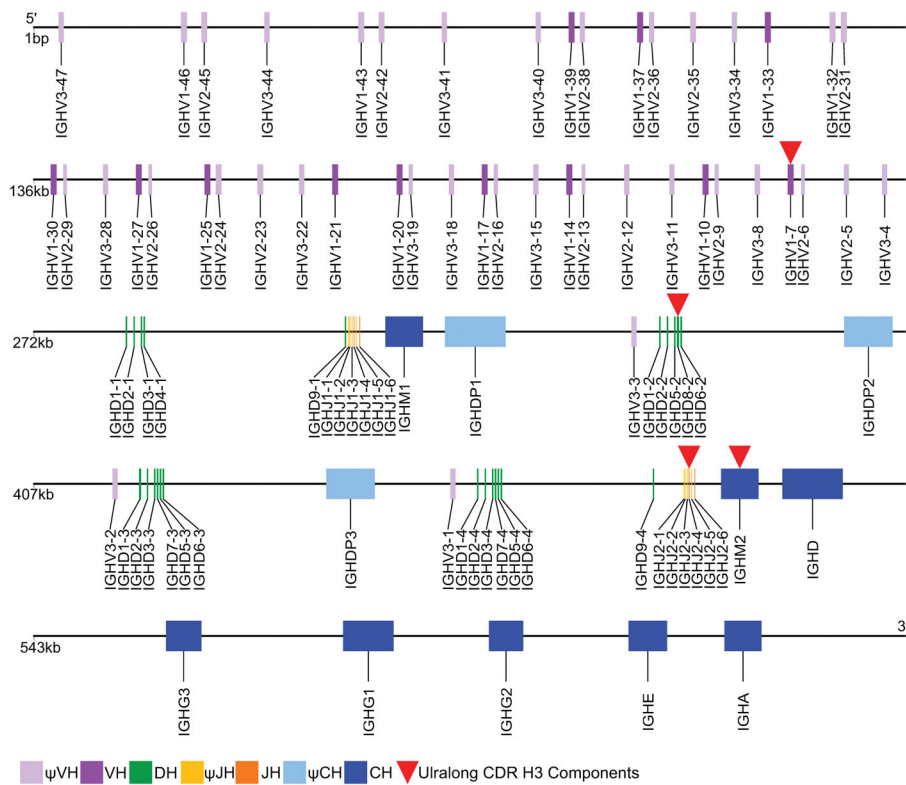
5'
1bp
IGHV3-47
IGHV1-46
IGHV2-45
IGHV3-44
IGHV1-43
IGHV2-42
IGHV3-41
IGHV3-40
IGHV1-39
IGHV2-38
IGHV1-37
IGHV2-36
IGHV2-35
IGHV3-34
IGHV1-33
IGHV1-32
IGHV2-31

136kb
IGHV1-30
IGHV2-29
IGHV3-28
IGHV1-27
IGHV2-26
IGHV1-25
IGHV2-24
IGHV2-23
IGHV3-22
IGHV1-21
IGHV1-20
IGHV3-19
IGHV3-18
IGHV1-17
IGHV2-16
IGHV3-15
IGHV1-14
IGHV2-13
IGHV2-12
IGHV3-11
IGHV1-10
IGHV2-9
IGHV3-8
IGHV1-7
IGHV2-6
IGHV2-5
IGHV3-4

272kb
IGHD1-1
IGHD2-1
IGHD3-1
IGHD4-1
IGHD9-1
IGHJ1-1
IGHJ1-2
IGHJ1-3
IGHJ1-4
IGHJ1-5
IGHJ1-6
IGHM1
IGHDP1
IGHV3-3
IGHD1-2
IGHD2-2
IGHD5-2
IGHD8-2
IGHD6-2
IGHDP2

407kb
IGHV3-2
IGHD1-3
IGHD2-3
IGHD3-3
IGHD7-3
IGHD5-3
IGHD6-3
IGHDP3
IGHV3-1
IGHD1-4
IGHD2-4
IGHD3-4
IGHD7-4
IGHD5-4
IGHD6-4
IGHD9-4
IGHJ2-1
IGHJ2-2
IGHJ2-3
IGHJ2-4
IGHJ2-5
IGHJ2-6
IGHM2
IGHD

543kb
3
IGHG3
IGHG1
IGHG2
IGHE
IGHA

ψVH VH DH ψJH JH ψCH CH Ulralong CDR H3 Components